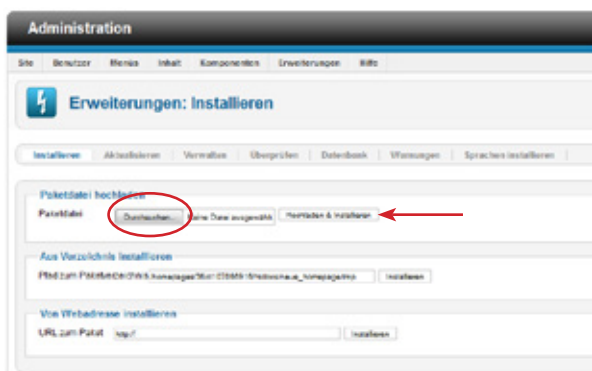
Administration

Site Benutzer Menüs Inhalt Komponenten Erweiterungen Hilfe

Erweiterungen: Installieren

Installieren Aktualisieren Verwalten Überprüfen Datenbank Warnungen Sprachen installieren

Paketdatei hochladen

Paketdatei Durchsuchen... Keine Datei ausgewählt Hochladen & Installieren

Aus Verzeichnis installieren

Pfad zum Paketverzeichnis /homepages/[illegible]/htdocs/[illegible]_homepage/tmp Installieren

Von Webadresse installieren

URL zum Paket http:// Installieren